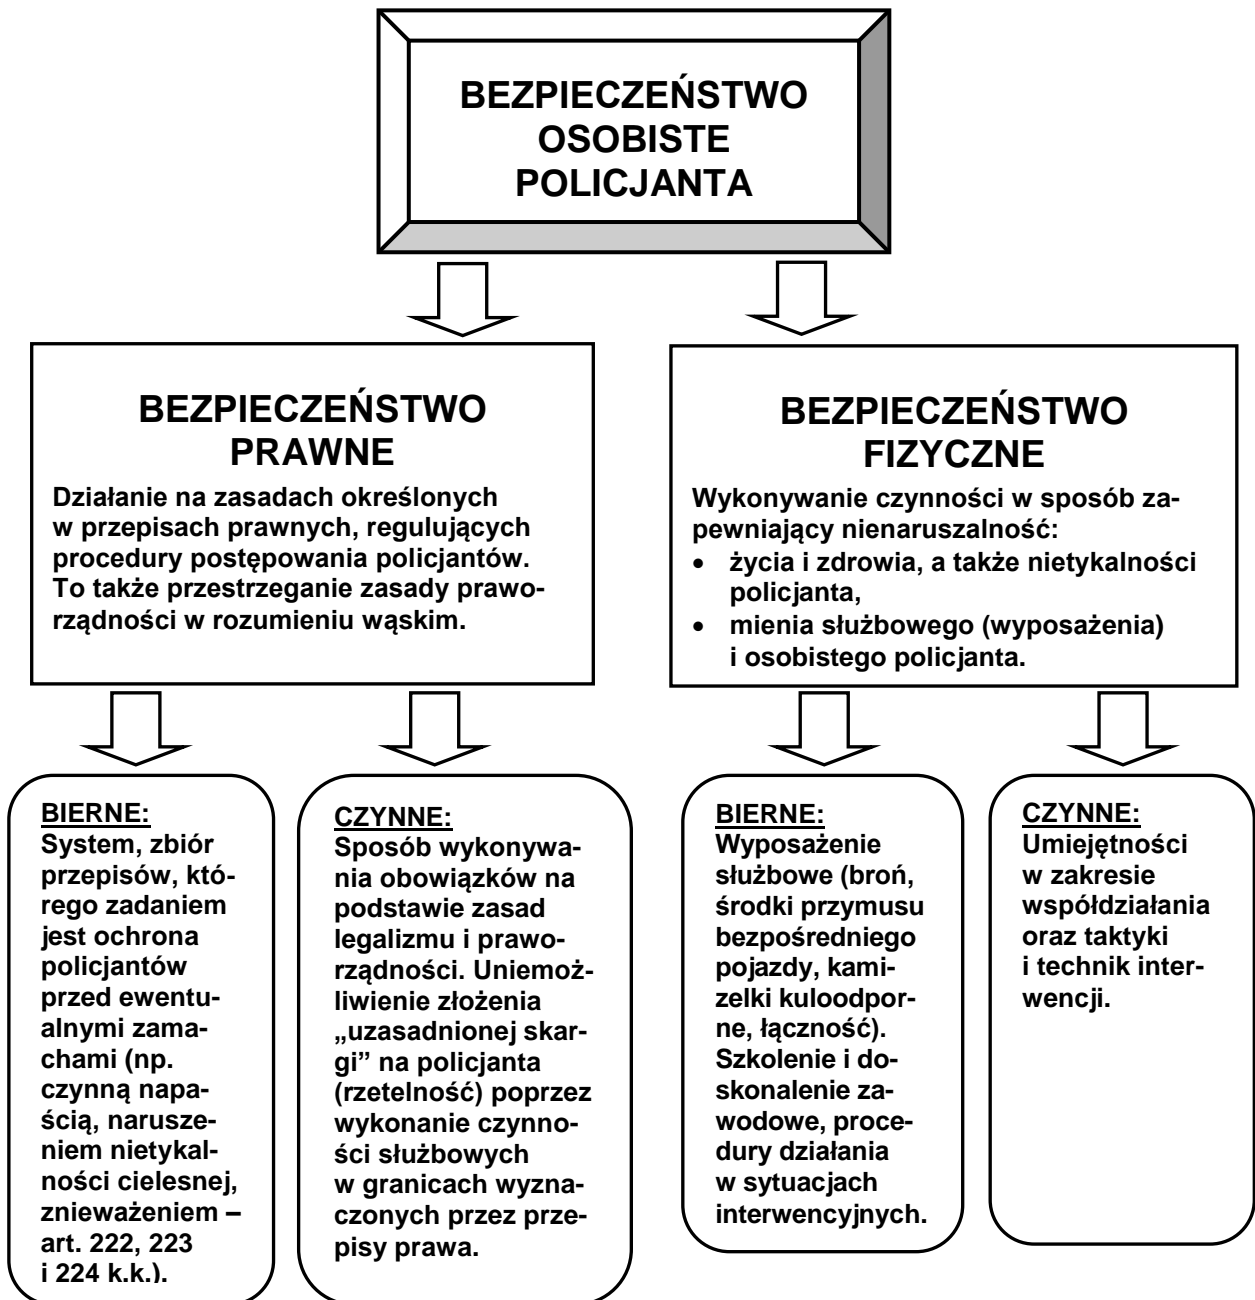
BEZPIECZEŃSTWO OSOBISTE POLICJANTA

BEZPIECZEŃSTWO PRAWNE

Działanie na zasadach określonych w przepisach prawnych, regulujących procedury postępowania policjantów. To także przestrzeganie zasady praworządności w rozumieniu wąskim.

BEZPIECZEŃSTWO FIZYCZNE

Wykonywanie czynności w sposób zapewniający nienaruszalność:
- życia i zdrowia, a także nietykalności policjanta,
- mienia służbowego (wyposażenia) i osobistego policjanta.

BIERNE:
System, zbiór przepisów, którego zadaniem jest ochrona policjantów przed ewentualnymi zamachami (np. czynną napaścią, naruszeniem nietykalności cielesnej, znieważeniem – art. 222, 223 i 224 k.k.).

CZYNNE:
Sposób wykonywania obowiązków na podstawie zasad legalizmu i praworządności. Uniemożliwienie złożenia „uzasadnionej skargi" na policjanta (rzetelność) poprzez wykonanie czynności służbowych w granicach wyznaczonych przez przepisy prawa.

BIERNE:
Wyposażenie służbowe (broń, środki przymusu bezpośredniego pojazdy, kamizelki kuloodporne, łączność). Szkolenie i doskonalenie zawodowe, procedury działania w sytuacjach interwencyjnych.

CZYNNE:
Umiejętności w zakresie współdziałania oraz taktyki i technik interwencji.